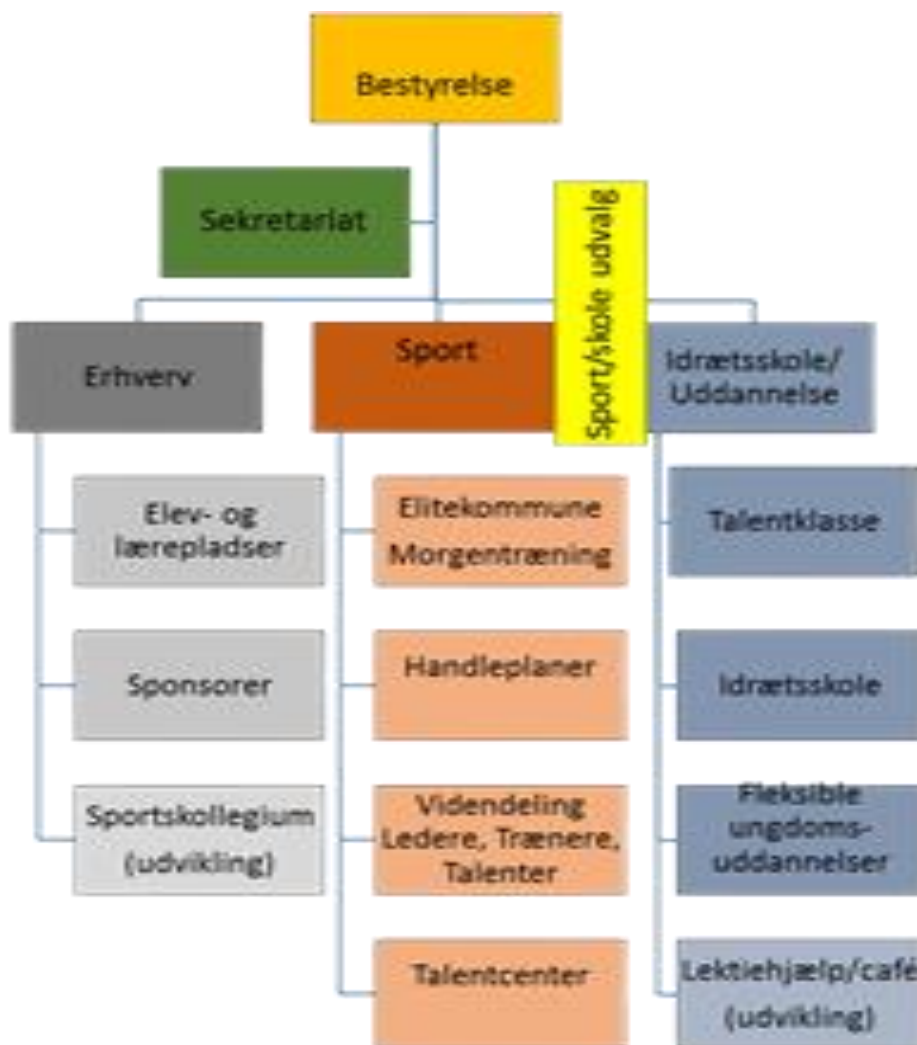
Bestyrelse

Sekretariat

Sport/skole udvalg

Erhverv

Sport

Idrætsskole/ Uddannelse

Elev- og lærepladser

Sponsorer

Sportskollegium (udvikling)

Elitekommune Morgentræning

Handleplaner

Videndeling Ledere, Trænere, Talenter

Talentcenter

Talentklasse

Idrætsskole

Fleksible ungdoms-uddannelser

Lektiehjælp/café (udvikling)